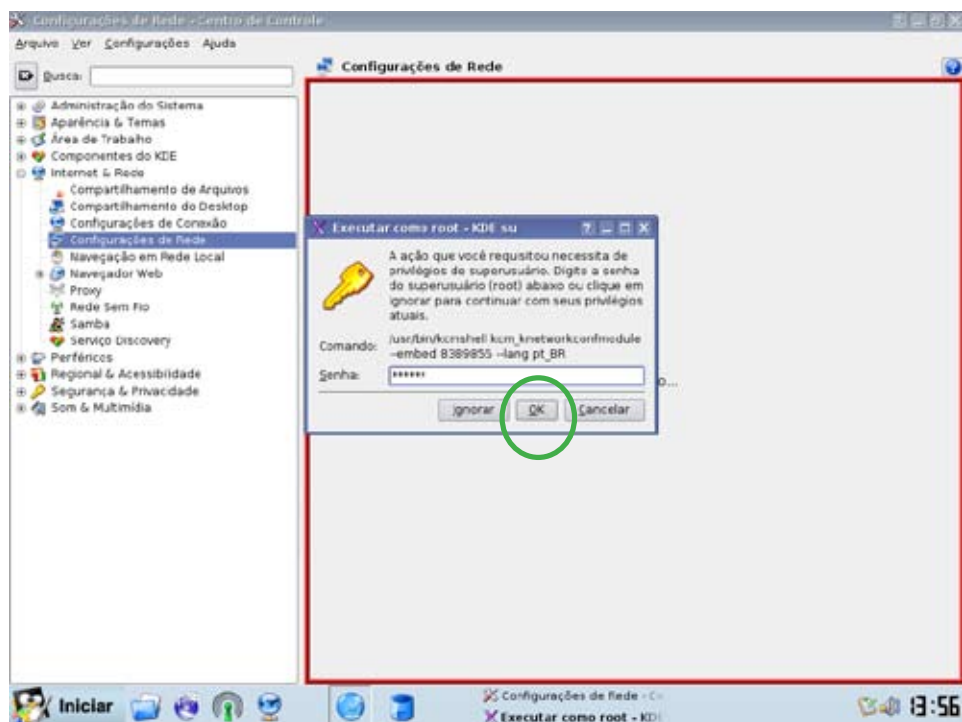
Configurações de Rede - Centro de Controle

Arquivo Ver Configurações Ajuda

Busca:

Configurações de Rede

Administração do Sistema
Aparência & Temas
Área de Trabalho
Componentes do KDE
Internet & Rede
Compartilhamento de Arquivos
Compartilhamento do Desktop
Configurações de Conexão
Configurações de Rede
Navegação em Rede Local
Navegador Web
Proxy
Rede Sem Fio
Samba
Serviço Discovery
Periféricos
Regional & Acessibilidade
Segurança & Privacidade
Som & Multimídia

Executar como root - KDE su

A ação que você requisitou necessita de privilégios de superusuário. Digite a senha do superusuário (root) abaixo ou clique em Ignorar para continuar com seus privilégios atuais.

Comando: /usr/bin/kcmshell kcm_knetworkconfmodule --embed 8389855 --lang pt_BR

Senha: ******

Ignorar OK Cancelar

o...

Iniciar

Configurações de Rede - C
Executar como root - KD

13:56